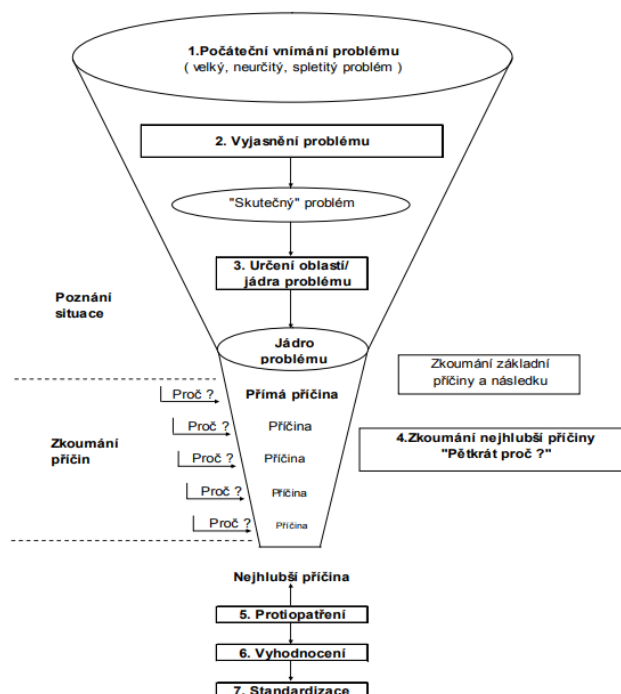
1.Počáteční vnímání problému
( velký, neurčitý, spletitý problém )

2. Vyjasnění problému

"Skutečný" problém

3. Určení oblastí/ jádra problému

Poznání situace

Jádro problému

Zkoumání základní příčiny a následku

Proč ? Přímá příčina

Proč ? Příčina

Zkoumání příčin

4.Zkoumání nejhlubší příčiny "Pětkrát proč ?"

Proč ? Příčina

Proč ? Příčina

Proč ? Příčina

Nejhlubší příčina

5. Protiopatření

6. Vyhodnocení

7. Standardizace